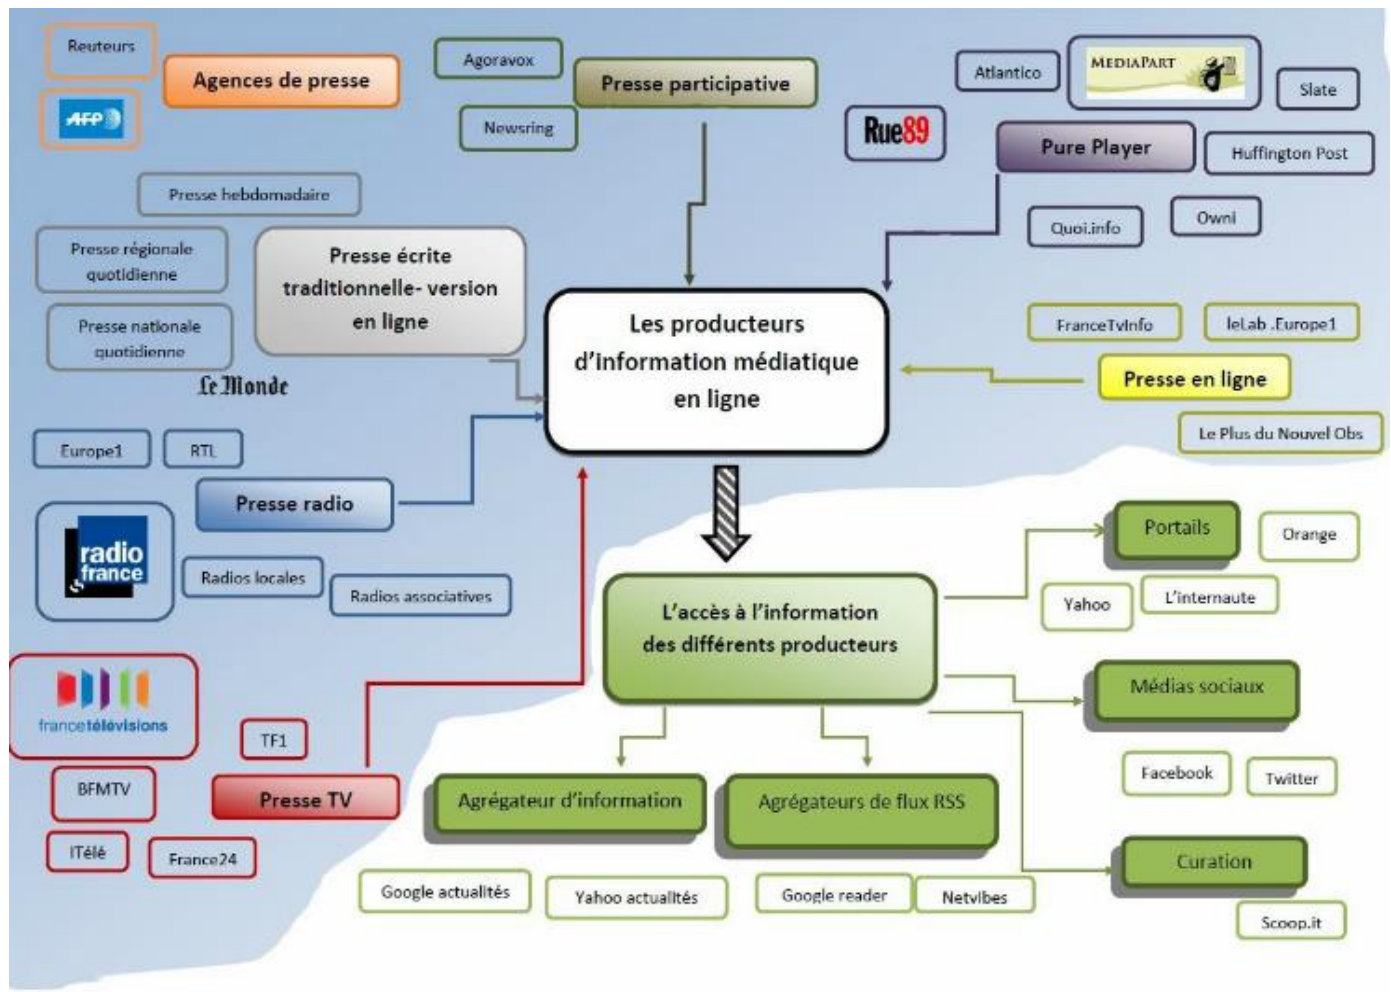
Reuteurs

AFP

Agences de presse

Agoravox

Newsring

Presse participative

Atlantico

MEDIAPART

Slate

Rue89

Pure Player

Huffington Post

Quoi.info

Owni

Presse hebdomadaire

Presse régionale quotidienne

Presse nationale quotidienne

Presse écrite traditionnelle- version en ligne

Le Monde

Les producteurs d'information médiatique en ligne

FranceTvInfo

leLab .Europe1

Presse en ligne

Le Plus du Nouvel Obs

Europe1

RTL

Presse radio

radio france

Radios locales

Radios associatives

francetélévisions

TF1

BFMTV

Presse TV

ITélé

France24

Portails

Orange

Yahoo

L'internaute

L'accès à l'information des différents producteurs

Médias sociaux

Facebook

Twitter

Agrégateur d'information

Agrégateurs de flux RSS

Curation

Google actualités

Yahoo actualités

Google reader

Netvibes

Scoop.it